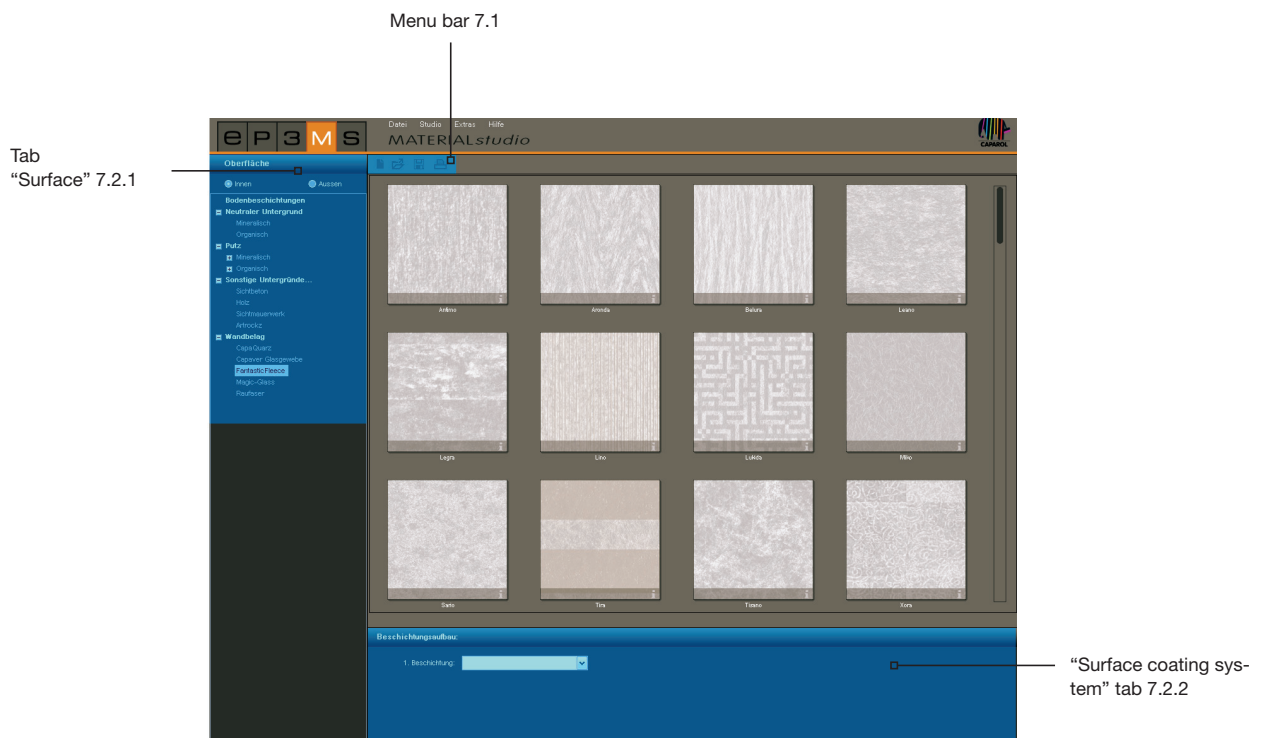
Menu bar 7.1

Tab
"Surface" 7.2.1

e P 3 M S

Datei Studio Extras Hilfe

MATERIALstudio

CAPAROL

Oberfläche

Innen Aussen

Bodenbeschichtungen
Neutraler Untergrund
Mineralisch
Organisch
Putz
Mineralisch
Organisch
Sonstige Untergründe...
Sichtbeton
Holz
Sichtmauerwerk
Artrockz
Wandbelag
CapaQuarz
Capaver Glasgewebe
Fantastic Fleece
Magic-Glass
Raufaser

Anlimo

Aronda

Belura

Leans

Legra

Lino

Lukdo

Milo

Sarto

Tira

Tisano

Xora

Beschichtungsaufbau:

1. Beschichtung:

"Surface coating system" tab 7.2.2